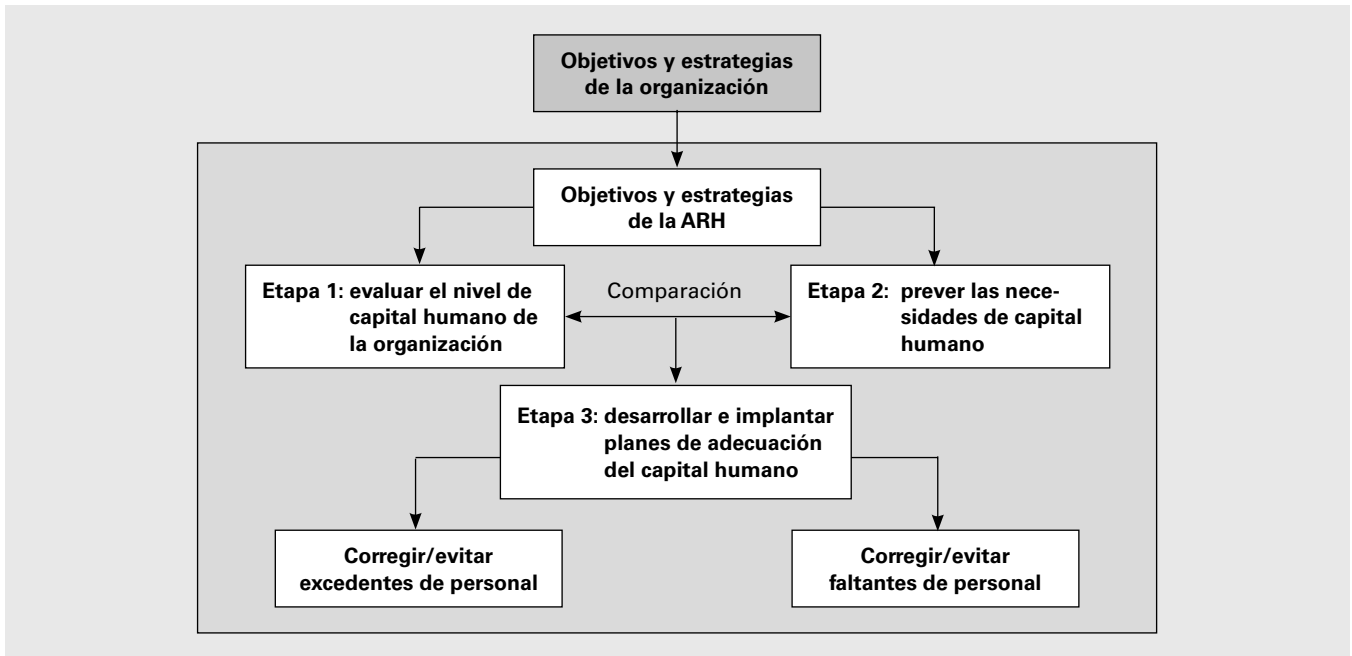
Objetivos y estrategias de la organización

Objetivos y estrategias de la ARH

Etapa 1: evaluar el nivel de capital humano de la organización

Comparación

Etapa 2: prever las necesidades de capital humano

Etapa 3: desarrollar e implantar planes de adecuación del capital humano

Corregir/evitar excedentes de personal

Corregir/evitar faltantes de personal